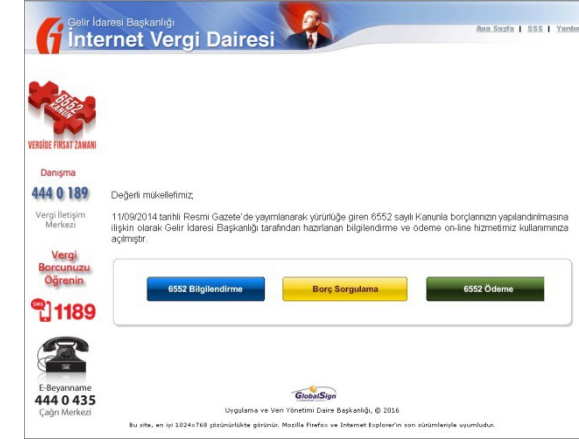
Gelir İdaresi Başkanlığı
İnternet Vergi Dairesi

Ana Sayfa | SSS | Yardım

6552 KANUN
VERGİDE FIRSAT ZAMANI

Danışma
444 0 189
Vergi İletişim Merkezi

Vergi Borcunuzu Öğrenin
SMS
1189

E-Beyanname
444 0 435
Çağrı Merkezi

Değerli mükellefimiz;

11/09/2014 tarihli Resmi Gazete'de yayımlanarak yürürlüğe giren 6552 sayılı Kanunla borçlarınızın yapılandırılmasına ilişkin olarak Gelir İdaresi Başkanlığı tarafından hazırlanan bilgilendirme ve ödeme on-line hizmetimiz kullanımınıza açılmıştır.

6552 Bilgilendirme
Borç Sorgulama
6552 Ödeme

GlobalSign

Uygulama ve Veri Yönetimi Daire Başkanlığı, © 2016

Bu site, en iyi 1024×768 çözünürlükte görünür. Mozilla Firefox ve Internet Explorer'ın son sürümleriyle uyumludur.